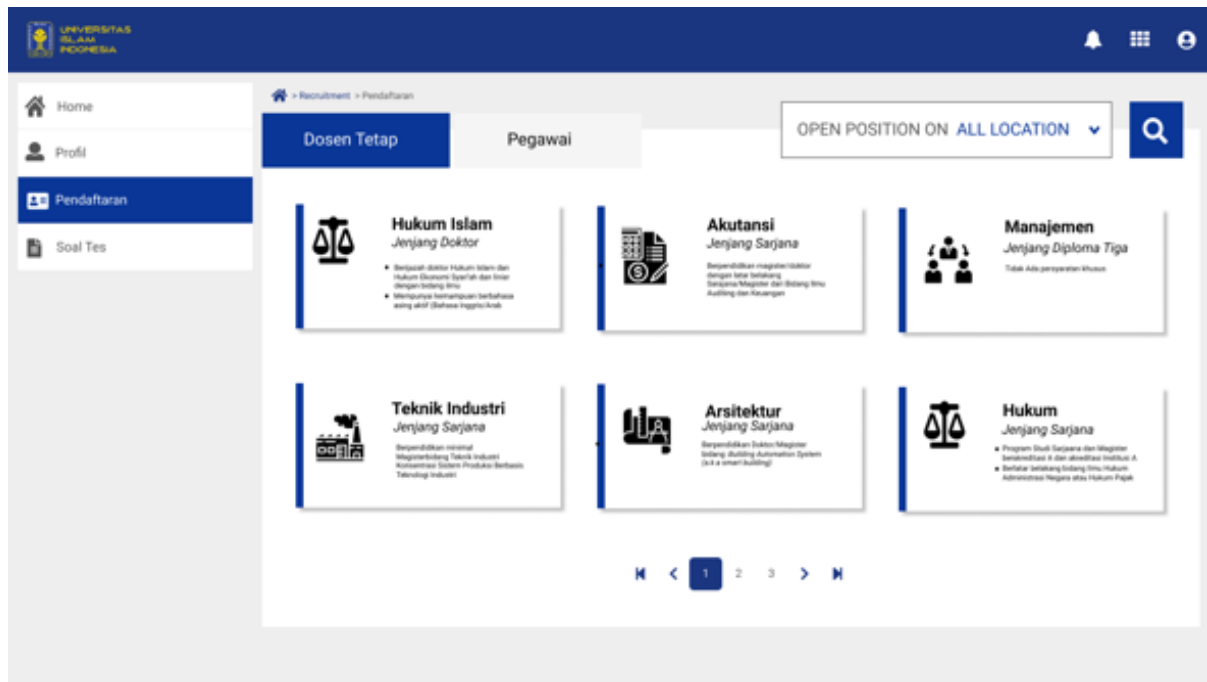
UNIVERSITAS ISLAM INDONESIA

Home
Profil
Pendaftaran
Soal Tes

> Recruitment > Pendaftaran

Dosen Tetap
Pegawai

OPEN POSITION ON ALL LOCATION

Hukum Islam
Jenjang Doktor
• Berijazah doktor Hukum Islam dan Hukum Ekonomi Syari'ah dan linier dengan bidang ilmu
• Mempunyai kemampuan berbahasa asing aktif (Bahasa Inggris/Arab

Akutansi
Jenjang Sarjana
Berpendidikan magister/doktor dengan latar belakang Sarjana/Magister dari Bidang Ilmu Auditing dan Keuangan

Manajemen
Jenjang Diploma Tiga
Tidak Ada persyaratan khusus

Teknik Industri
Jenjang Sarjana
Berpendidikan minimal Magisterbidang Teknik Industri Konsentrasi Sistem Produksi Berbasis Teknologi Industri

Arsitektur
Jenjang Sarjana
Berpendidikan Doktor/Magister bidang Building Automation System (a.k.a smart building)

Hukum
Jenjang Sarjana
• Program Studi Sarjana dan Magister berakreditasi A dan akreditasi Institusi A
• Berlatar belakang bidang Ilmu Hukum Administrasi Negara atau Hukum Pajak

1 2 3